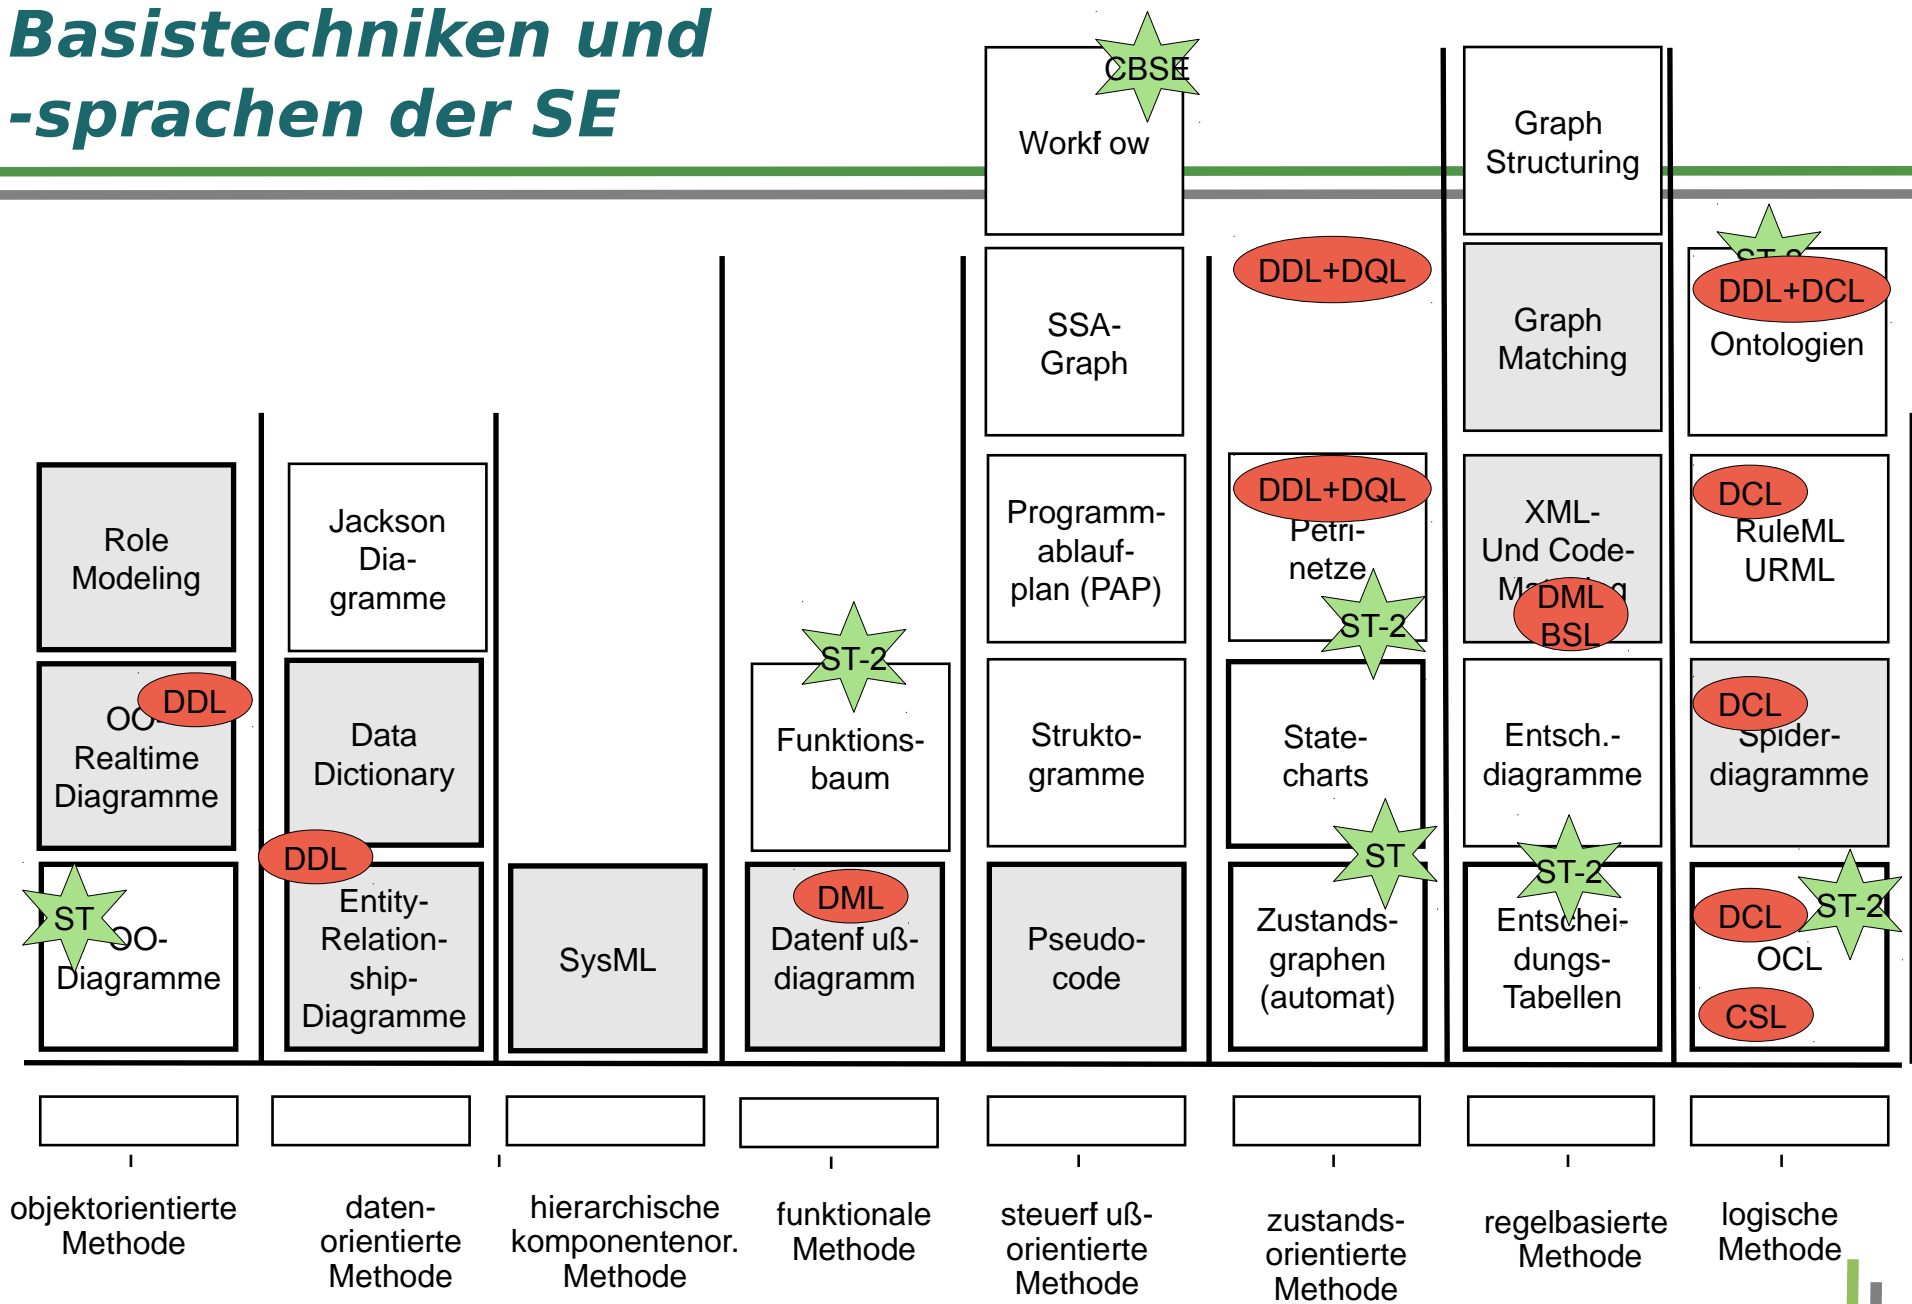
Basistechniken und -sprachen der SE

CBSE
Workf ow

Graph Structuring

SSA-Graph

DDL+DQL

Graph Matching

ST-2
DDL+DCL
Ontologien

Role Modeling

Jackson Dia-gramme

Programm-ablauf-plan (PAP)

DDL+DQL
Petri-netze
ST-2

XML-Und Code-M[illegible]g
DML
BSL

DCL
RuleML
URML

OO-Realtime Diagramme
DDL

Data Dictionary

ST-2
Funktions-baum

Strukto-gramme

State-charts

Entsch.-diagramme

DCL
Spider-diagramme

ST
OO-Diagramme

DDL
Entity-Relation-ship-Diagramme

SysML

DML
Datenf uß-diagramm

Pseudo-code

ST
Zustands-graphen (automat)

ST-2
Entschei-dungs-Tabellen

DCL
ST-2
OCL
CSL

objektorientierte Methode

daten-orientierte Methode

hierarchische komponentenor. Methode

funktionale Methode

steuerf uß-orientierte Methode

zustands-orientierte Methode

regelbasierte Methode

logische Methode